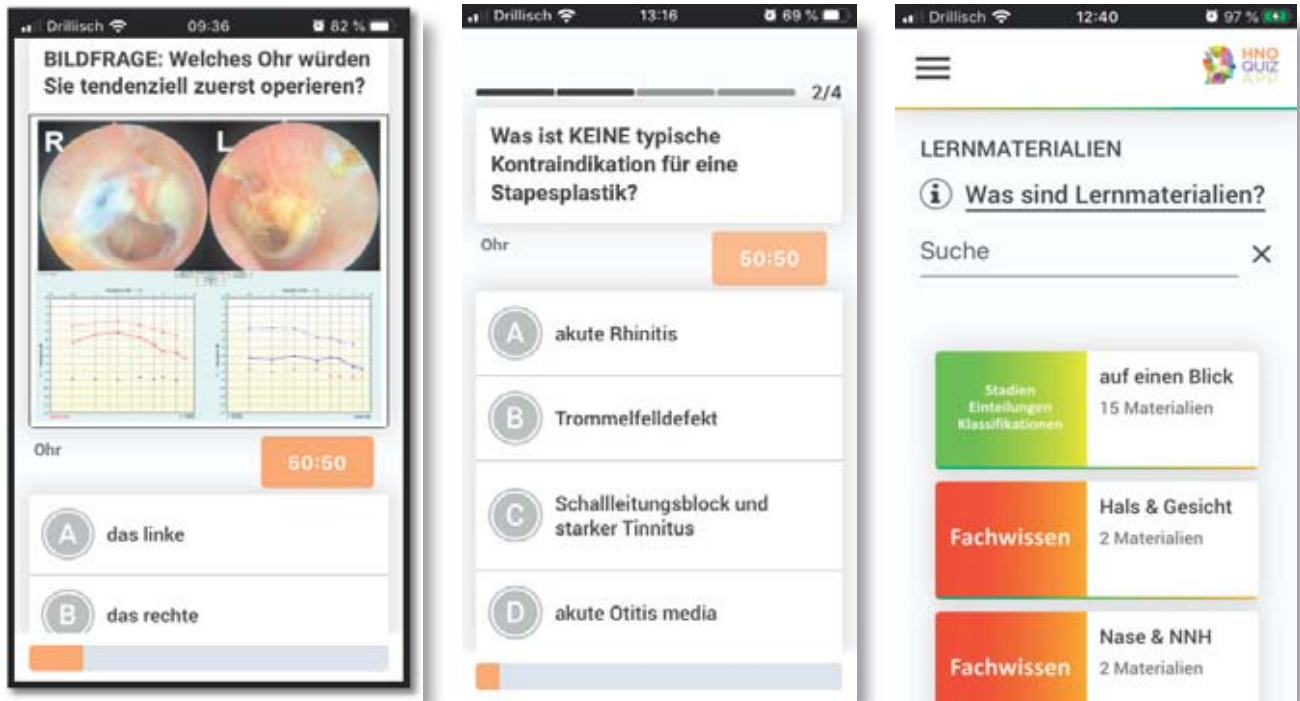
Drillisch 09:36 82 %

BILDFRAGE: Welches Ohr würden Sie tendenziell zuerst operieren?

R L

Ohr

50:50

A das linke

B das rechte

Drillisch 13:16 69 %

2/4

Was ist KEINE typische Kontraindikation für eine Stapesplastik?

Ohr

50:50

A akute Rhinitis

B Trommelfelldefekt

C Schallleitungsblock und starker Tinnitus

D akute Otitis media

Drillisch 12:40 97 %

HNO QUIZ APP

LERNMATERIALIEN

Was sind Lernmaterialien?

Suche

Stadien Einteilungen Klassifikationen

auf einen Blick
15 Materialien

Fachwissen

Hals & Gesicht
2 Materialien

Fachwissen

Nase & NNH
2 Materialien